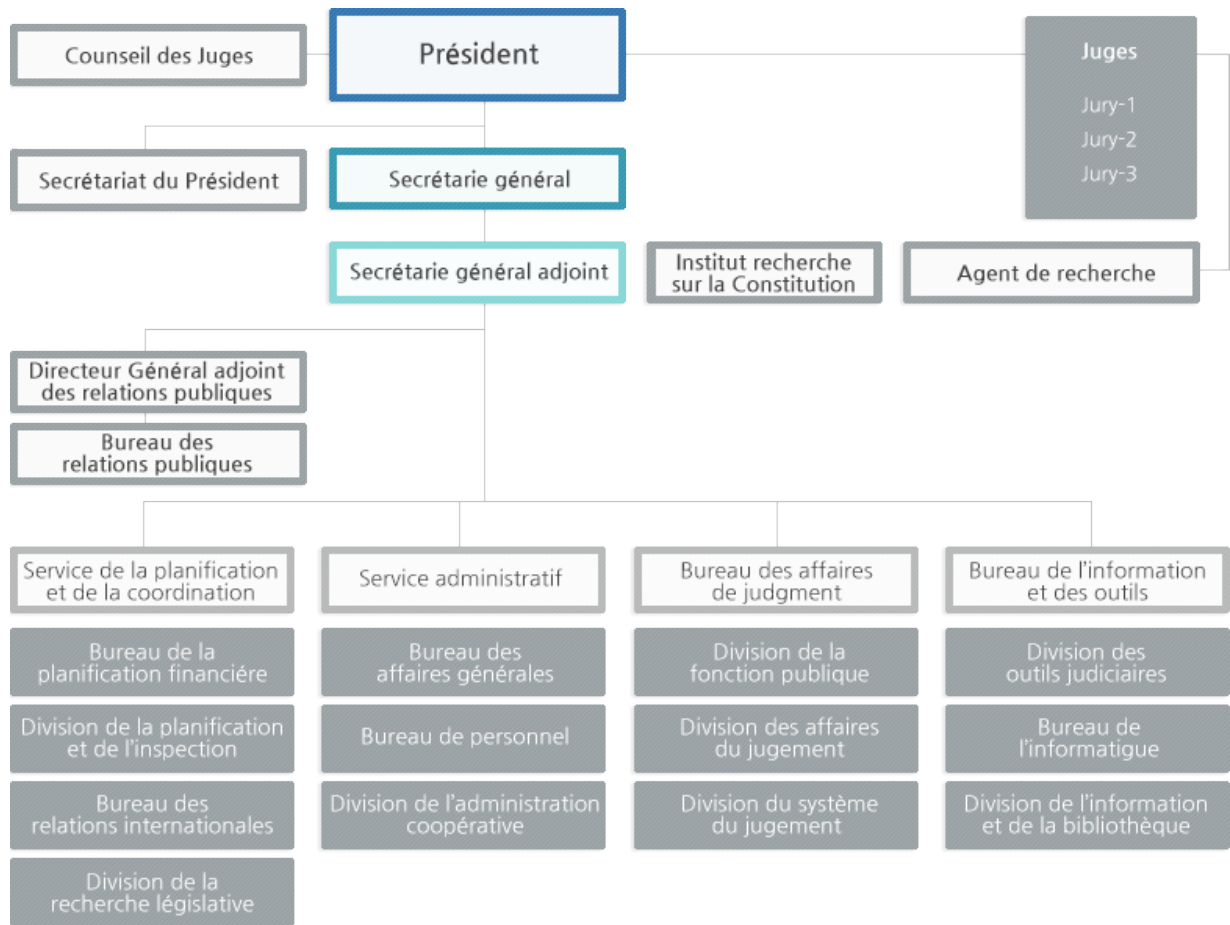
Counseil des Juges

Président

Juges

Jury-1

Jury-2

Jury-3

Secrétariat du Président

Secrétarie général

Secrétarie général adjoint

Institut recherche sur la Constitution

Agent de recherche

Directeur Général adjoint des relations publiques

Bureau des relations publiques

Service de la planification et de la coordination

Bureau de la planification financiére

Division de la planification et de l'inspection

Bureau des relations internationales

Division de la recherche législative

Service administratif

Bureau des affaires générales

Bureau de personnel

Division de l'administration coopérative

Bureau des affaires de judgment

Division de la fonction publique

Division des affaires du jugement

Division du système du jugement

Bureau de l'information et des outils

Division des outils judiciaires

Bureau de l'informatigue

Division de l'information et de la bibliothèque